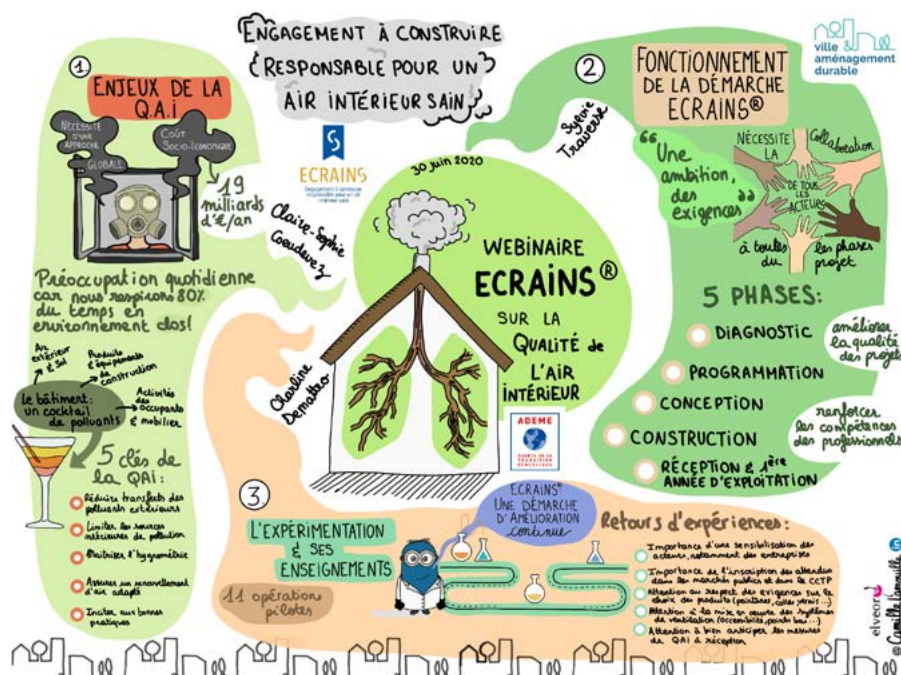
ENGAGEMENT À CONSTRUIRE RESPONSABLE POUR UN AIR INTÉRIEUR SAIN

ville & aménagement durable

1

ENJEUX DE LA Q.A.I

Nécessité d'une approche globale

Coût socio-économique

19 milliards d'€/an

Préoccupation quotidienne car nous respirons 80% du temps en environnement clos!

Air extérieur & sol

Produits & équipements de construction

Le bâtiment : un cocktail de polluants

Activités des occupants & mobilier

5 clés de la QAI:

Réduire transferts des polluants extérieurs

Limiter les sources intérieures de pollution

Maîtriser l'hygrométrie

Assurer un renouvellement d'air adapté

Inciter aux bonnes pratiques

ECRAINS

Claire-Sophie Coeudevez

30 juin 2020

WEBINAIRE ECRAINS® SUR LA QUALITÉ de L'AIR INTÉRIEUR

Charline Dematteo

ADEME

Sylvie Traversé

2

FONCTIONNEMENT DE LA DÉMARCHE ECRAINS®

"Une ambition, des exigences"

Nécessité la collaboration de tous les acteurs à toutes les phases du projet

5 PHASES:

DIAGNOSTIC

PROGRAMMATION

CONCEPTION

CONSTRUCTION

RÉCEPTION & 1ère ANNÉE D'EXPLOITATION

améliorer la qualité des projets

renforcer les compétences des professionnels

3

L'EXPÉRIMENTATION & SES ENSEIGNEMENTS

11 opérations pilotes

ECRAINS® UNE DÉMARCHE D'AMÉLIORATION continue

Retours d'expériences:

Importance d'une sensibilisation des acteurs, notamment des entreprises

Importance de l'inscription des attendus dans les marchés publics et dans le CCTP

Attention au respect des exigences sur le choix des produits (peintures, colles vernis...)

Attention à la mise en œuvre des systèmes de ventilation (accessibilité, joints bas...)

Attention à bien anticiper les mesures de QAI à réception

elveoru

© Camille Lamouille